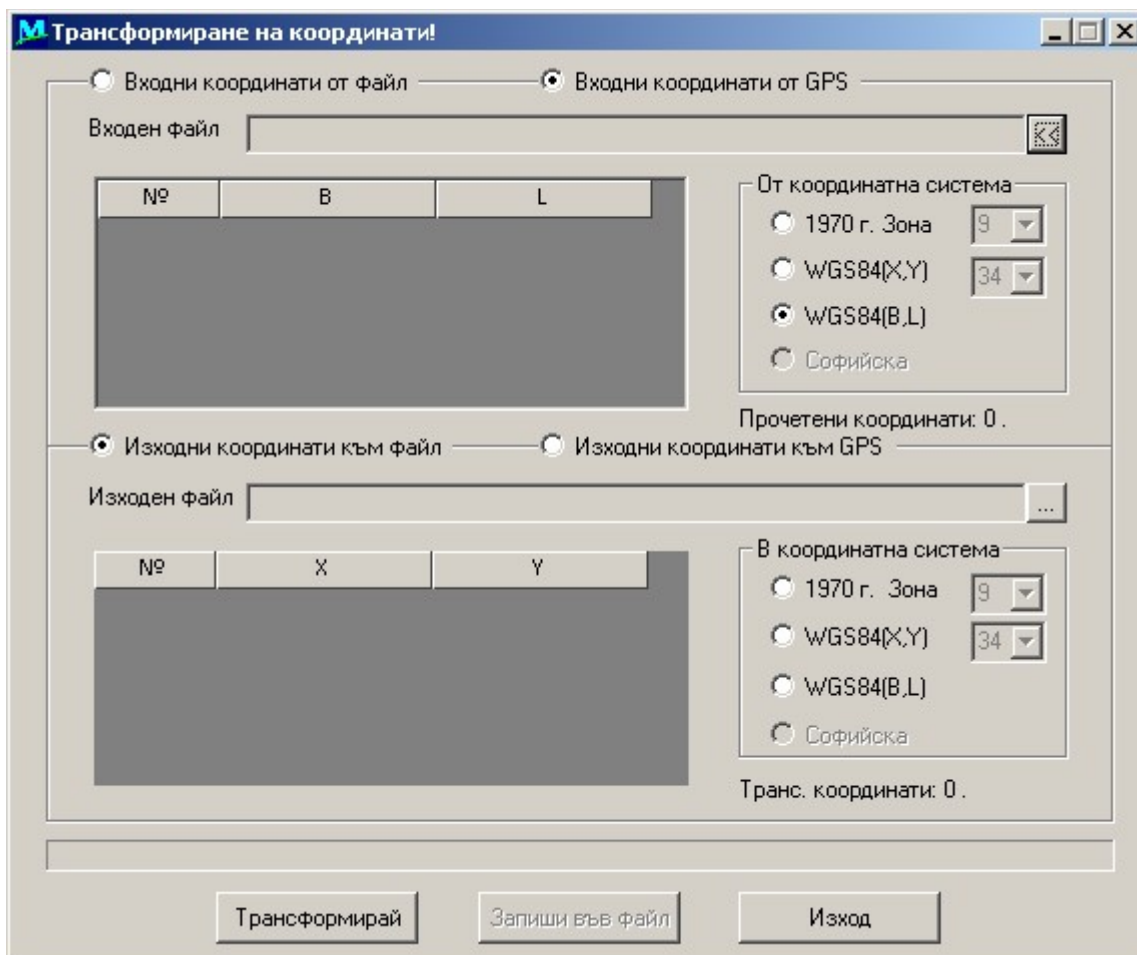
Трансформиране на координати!

Входни координати от файл

Входни координати от GPS

Входен файл

<<

| № | B | L |
|---|---|---|

От координатна система

1970 г. Зона

9

WGS84(X,Y)

34

WGS84(B,L)

Софийска

Прочетени координати: 0 .

Изходни координати към файл

Изходни координати към GPS

Изходен файл

...

| № | X | Y |
|---|---|---|

В координатна система

1970 г. Зона

9

WGS84(X,Y)

34

WGS84(B,L)

Софийска

Транс. координати: 0 .

Трансформирай

Запиши във файл

Изход